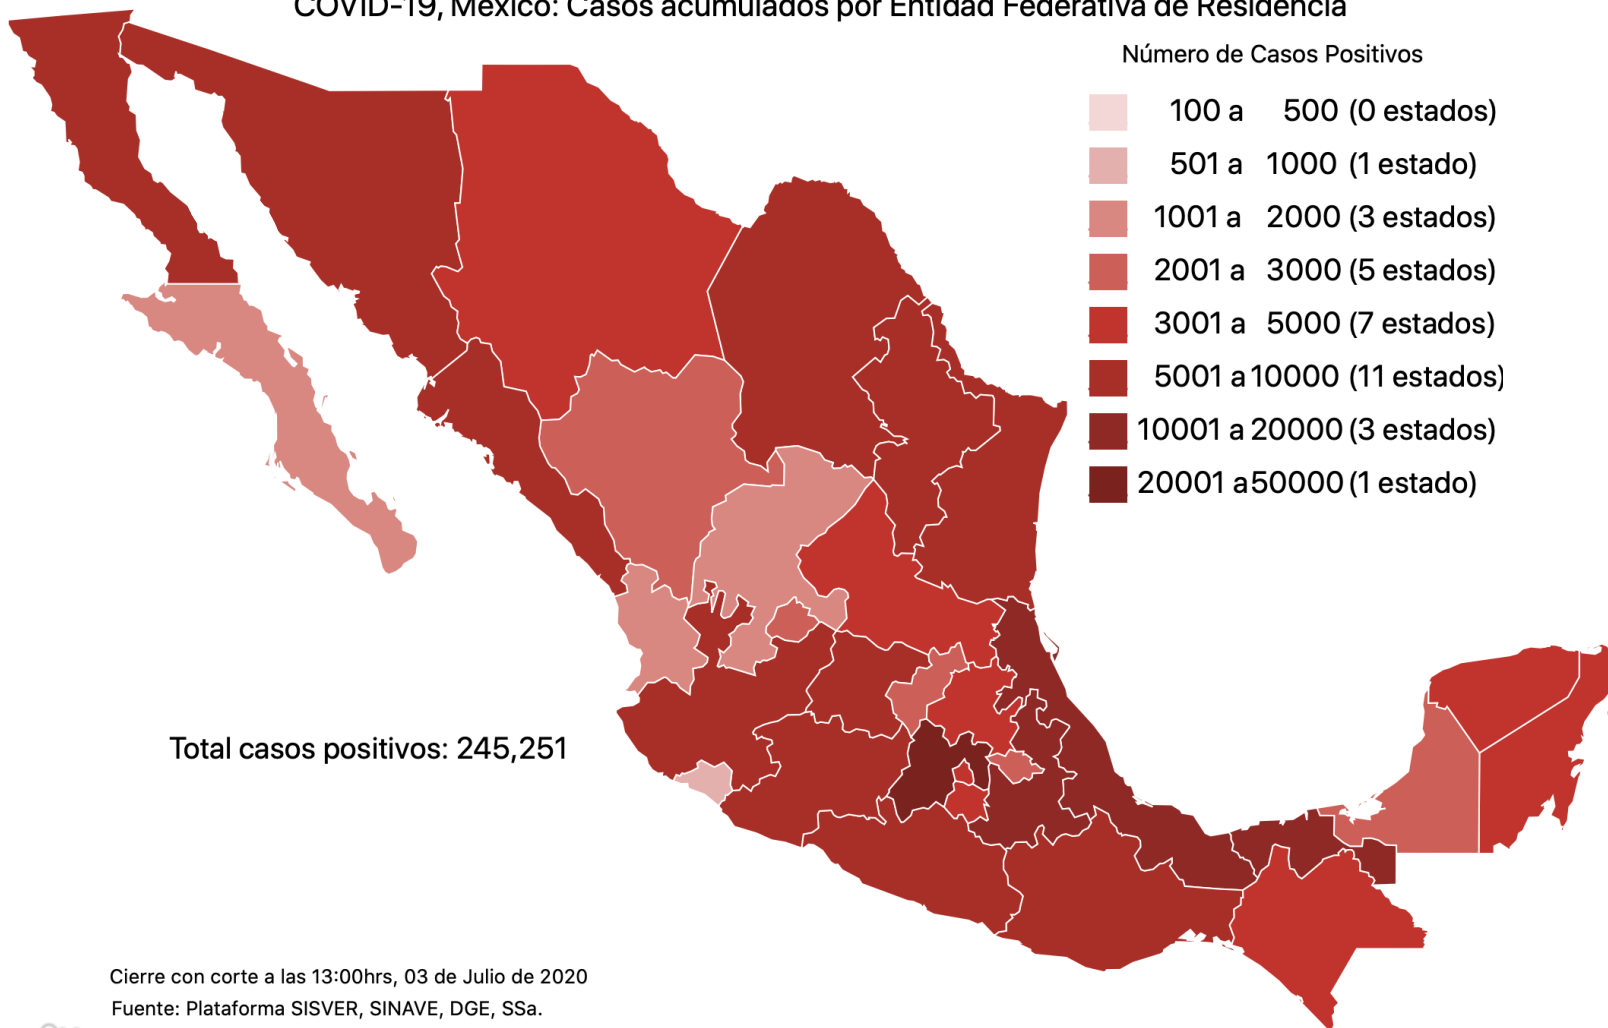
COVID-19, México: Casos acumulados por Entidad Federativa de Residencia

Número de Casos Positivos

| | |
|---|---|
| 100 a 500 | (0 estados) |
| 501 a 1000 | (1 estado) |
| 1001 a 2000 | (3 estados) |
| 2001 a 3000 | (5 estados) |
| 3001 a 5000 | (7 estados) |
| 5001 a 10000 | (11 estados) |
| 10001 a 20000 | (3 estados) |
| 20001 a 50000 | (1 estado) |

Total casos positivos: 245,251

Cierre con corte a las 13:00hrs, 03 de Julio de 2020

Fuente: Plataforma SISVER, SINAVE, DGE, SSa.